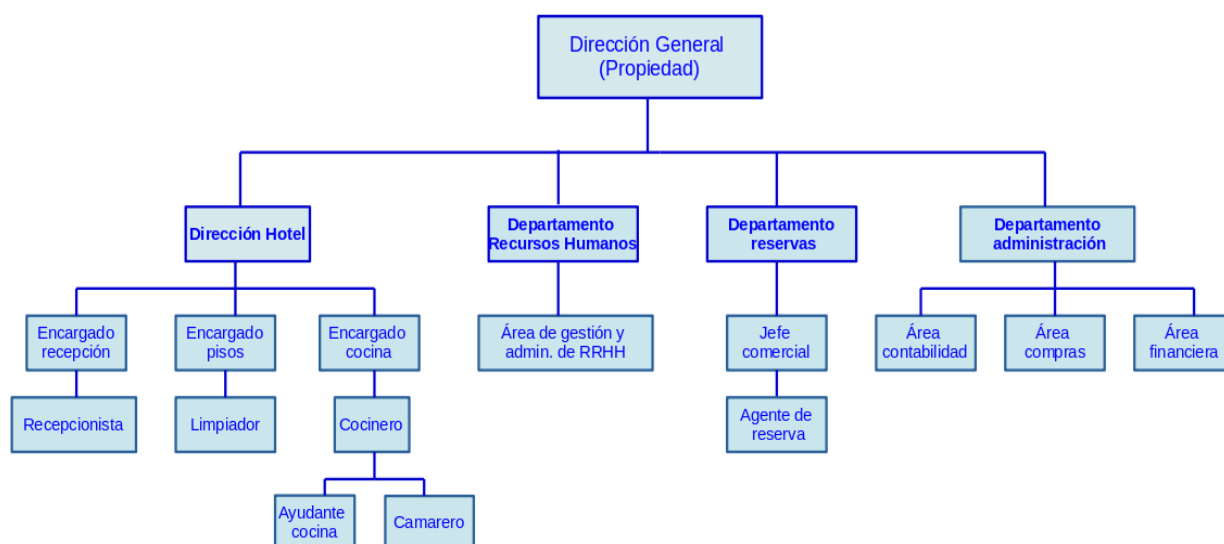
Dirección General
(Propiedad)

Dirección Hotel

Departamento Recursos Humanos

Departamento reservas

Departamento administración

Encargado recepción

Encargado pisos

Encargado cocina

Área de gestión y admin. de RRHH

Jefe comercial

Área contabilidad

Área compras

Área financiera

Recepcionista

Limpiador

Cocinero

Agente de reserva

Ayudante cocina

Camarero